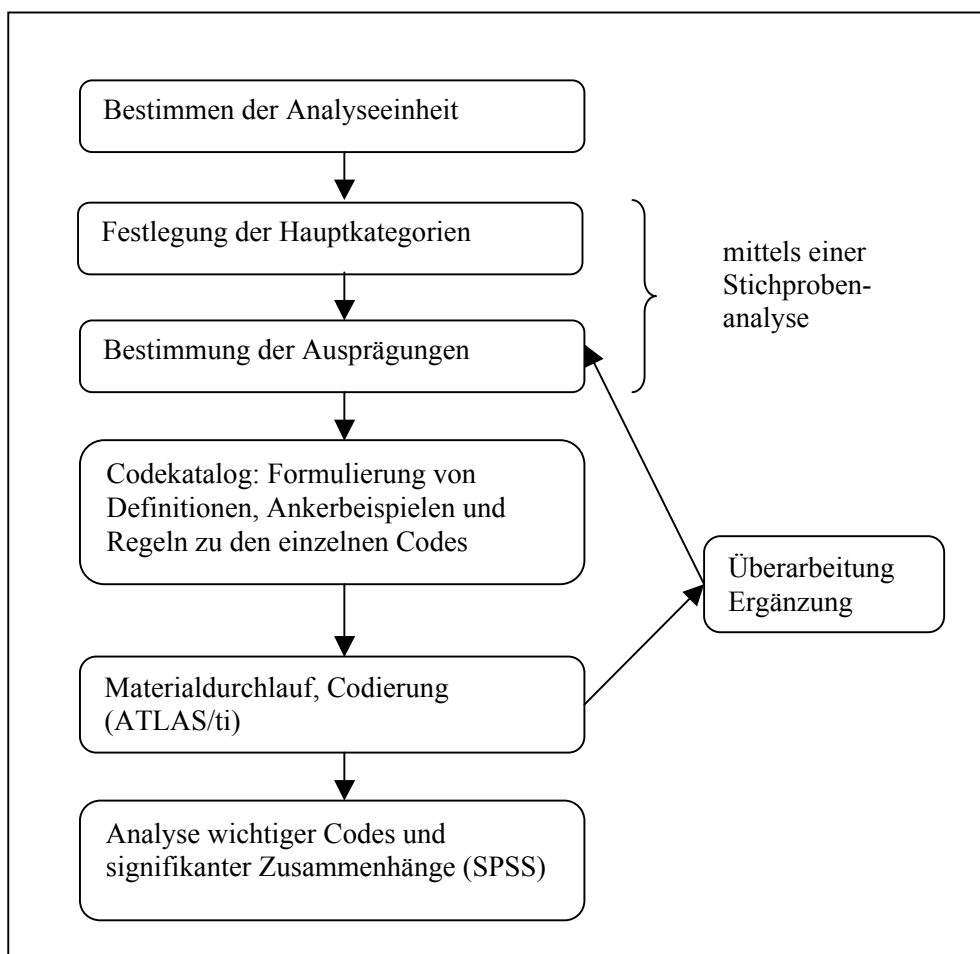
Bestimmen der Analyseeinheit

Festlegung der Hauptkategorien

Bestimmung der Ausprägungen

mittels einer Stichprobenanalyse

Codekatalog: Formulierung von Definitionen, Ankerbeispielen und Regeln zu den einzelnen Codes

Überarbeitung
Ergänzung

Materialdurchlauf, Codierung (ATLAS/ti)

Analyse wichtiger Codes und signifikanter Zusammenhänge (SPSS)